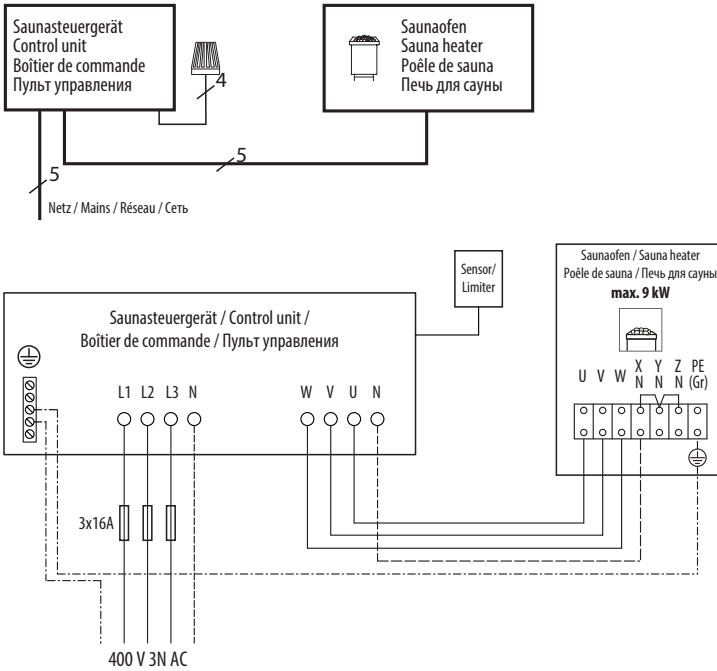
Saunasteuergerät
Control unit
Boîtier de commande
Пульт управления

4

Saunaofen
Sauna heater
Poêle de sauna
Печь для сауны

5

5

Netz / Mains / Réseau / Сеть

Sensor/
Limiter

Saunaofen / Sauna heater
Poêle de sauna / Печь для сауны
**max. 9 kW**

Saunasteuergerät / Control unit /
Boîtier de commande / Пульт управления

L1 L2 L3 N

W V U N

U V W X N Y N Z N PE (Gr)

3x16A

400 V 3N AC